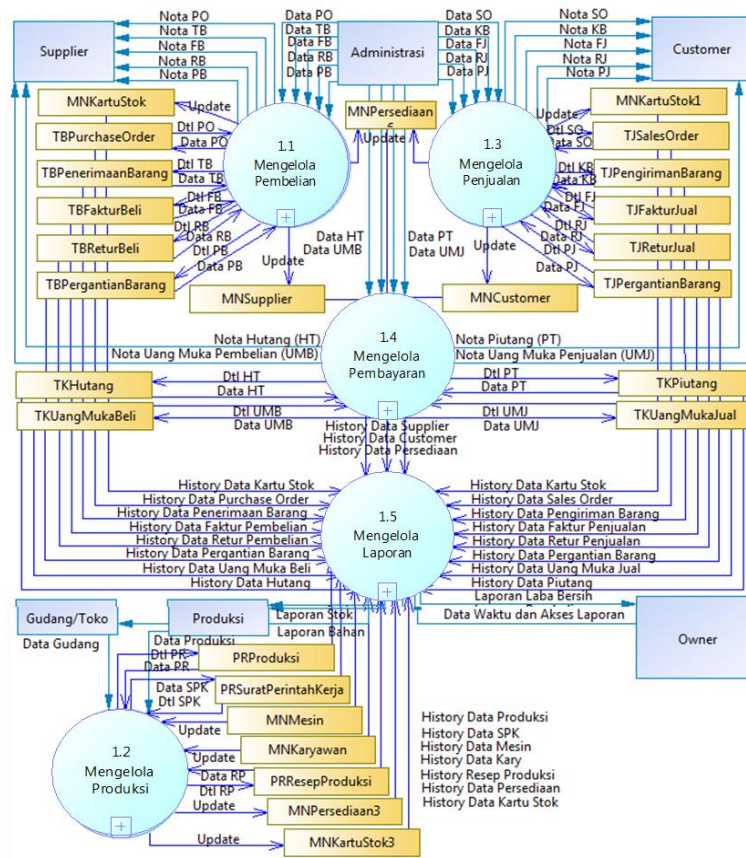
Supplier
Nota PO
Nota TB
Nota FB
Nota RB
Nota PB
Data PO
Data TB
Data FB
Data RB
Data PB
Administrasi
Data SO
Data KB
Data FJ
Data RJ
Data PJ
Nota SO
Nota KB
Nota FJ
Nota RJ
Nota PJ
Customer

MNKartuStok
Update
TBPurchaseOrder
Dtl PO
Data PO
TBPenerimaanBarang
Dtl TB
Data TB
TBFakturBeli
Dtl FB
Data FB
TBReturBeli
Dtl RB
Data RB
TBPergantianBarang
Dtl PB
Data PB

1.1
Mengelola
Pembelian

MNPersediaan
Update

1.3
Mengelola
Penjualan

MNKartuStok1
Update
TJSalesOrder
Dtl SO
Data SO
TJPengirimanBarang
Dtl KB
Data KB
TJFakturJual
Dtl FJ
Data FJ
TJReturJual
Dtl RJ
Data RJ
TJPergantianBarang
Dtl PJ
Data PJ

Data HT
Data UMB
Update
MNSupplier
Data PT
Data UMJ
Update
MNCustomer

Nota Hutang (HT)
Nota Uang Muka Pembelian (UMB)
Nota Piutang (PT)
Nota Uang Muka Penjualan (UMJ)

1.4
Mengelola
Pembayaran

TKHutang
Dtl HT
Data HT
TKUangMukaBeli
Dtl UMB
Data UMB
Dtl PT
Data PT
TKPiutang
Dtl UMJ
Data UMJ
TKUangMukaJual

History Data Supplier
History Data Customer
History Data Persediaan

History Data Kartu Stok
History Data Purchase Order
History Data Penerimaan Barang
History Data Faktur Pembelian
History Data Retur Pembelian
History Data Pergantian Barang
History Data Uang Muka Beli
History Data Hutang

1.5
Mengelola
Laporan

History Data Kartu Stok
History Data Sales Order
History Data Pengiriman Barang
History Data Faktur Penjualan
History Data Retur Penjualan
History Data Pergantian Barang
History Data Uang Muka Jual
History Data Piutang
Laporan Laba Bersih
Data Waktu dan Akses Laporan

Gudang/Toko
Data Gudang
Produksi
Laporan Stok
Laporan Bahan
Owner

Data Produksi
Dtl PR
Data PR
PRProduksi
Data SPK
Dtl SPK
PRSuratPerintahKerja
Update
MNMesin
Update
MNKaryawan
Update
Data RP
Dtl RP
PRResepProduksi
Update
MNPersediaan3
Update
MNKartuStok3

1.2
Mengelola
Produksi

History Data Produksi
History Data SPK
History Data Mesin
History Data Kary
History Resep Produksi
History Data Persediaan
History Data Kartu Stok